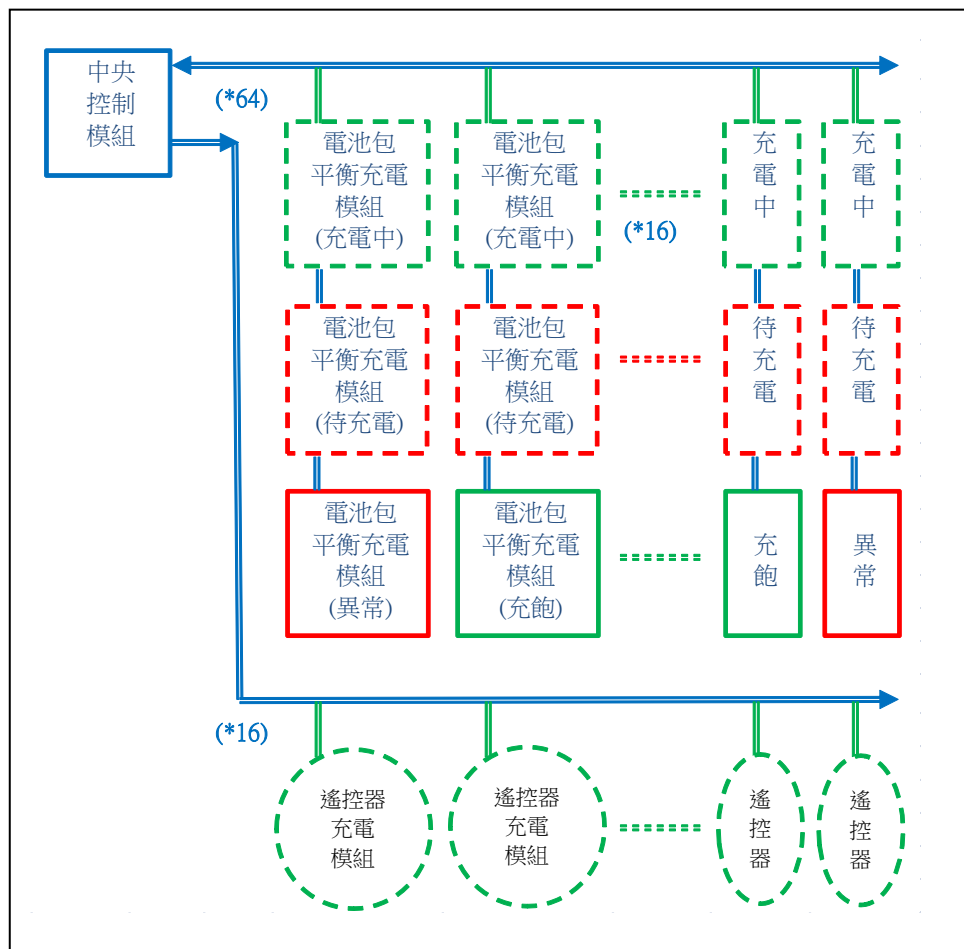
中央控制模組

(*64)

電池包平衡充電模組(充電中)

電池包平衡充電模組(充電中)

(*16)

充電中

充電中

電池包平衡充電模組(待充電)

電池包平衡充電模組(待充電)

待充電

待充電

電池包平衡充電模組(異常)

電池包平衡充電模組(充飽)

充飽

異常

(*16)

遙控器充電模組

遙控器充電模組

遙控器

遙控器